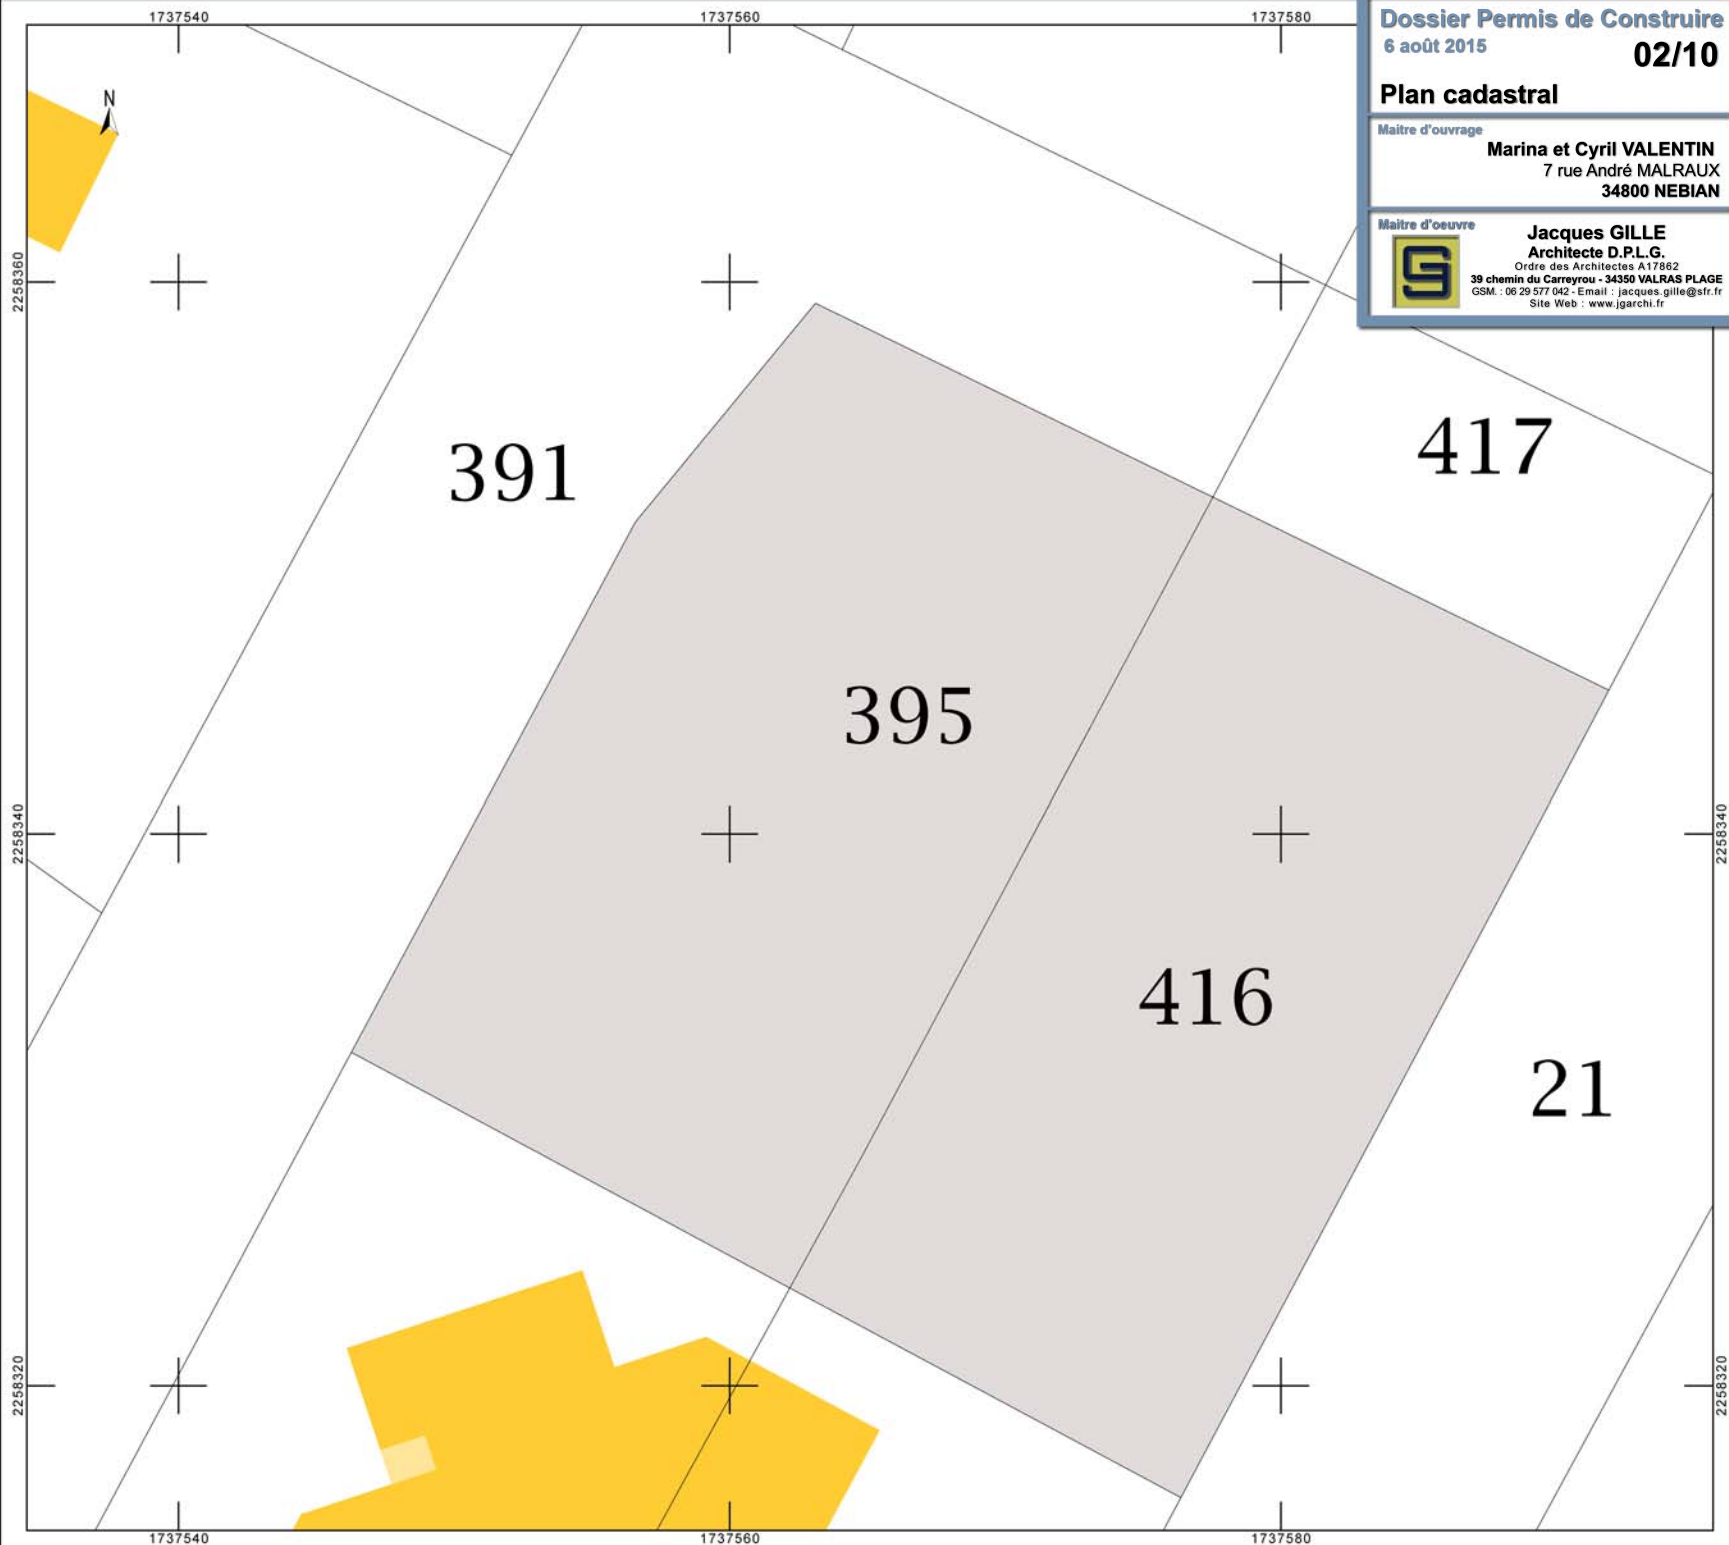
1737540
1737560
1737580

Dossier Permis de Construire
6 août 2015
02/10
Plan cadastral

Maitre d'ouvrage
Marina et Cyril VALENTIN
7 rue André MALRAUX
34800 NEBIAN

Maitre d'oeuvre
Jacques GILLE
Architecte D.P.L.G.
Ordre des Architectes A17862
39 chemin du Carreyrou - 34350 VALRAS PLAGE
GSM. : 06 29 577 042 - Email : jacques.gille@sfr.fr
Site Web : www.jgarchi.fr

N

2258360

391

417

395

2258340

2258340

416

21

2258320

2258320

1737540
1737560
1737580